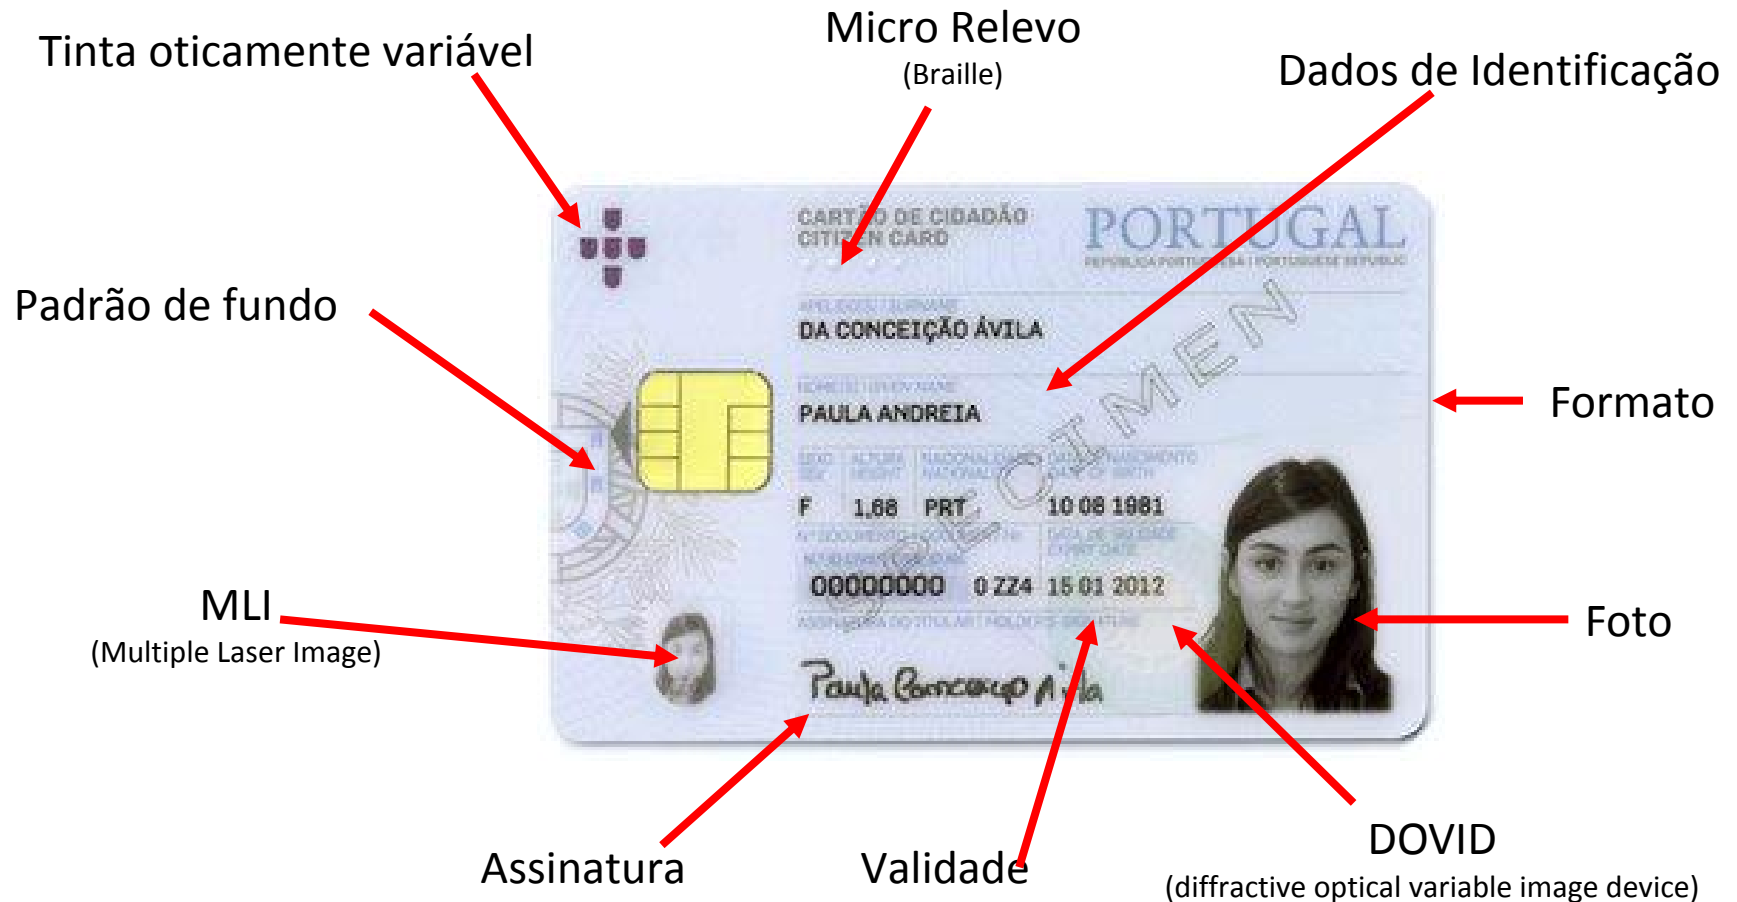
Tinta oticamente variável

Micro Relevo
(Braille)

Dados de Identificação

CARTÃO DE CIDADÃO
CITIZEN CARD

PORTUGAL
REPÚBLICA PORTUGUESA | PORTUGUESE REPUBLIC

Padrão de fundo

APELIDO(S) | SURNAME
DA CONCEIÇÃO ÁVILA

NOME(S) | GIVEN NAME
PAULA ANDREIA

Formato

SEXO SEX | ALTURA HEIGHT | NACIONALIDADE NATIONALITY | DATA DE NASCIMENTO DATE OF BIRTH
F 1,68 PRT 10 08 1981

SPECIMEN

Nº DOCUMENTO | DATA DE VALIDADE EXPIRY DATE
00000000 0 ZZ4 15 01 2012

ASSINATURA DO TITULAR | HOLDER'S SIGNATURE

MLI
(Multiple Laser Image)

Foto

Paula Conceição Ávila

Assinatura

Validade

DOVID
(diffractive optical variable image device)